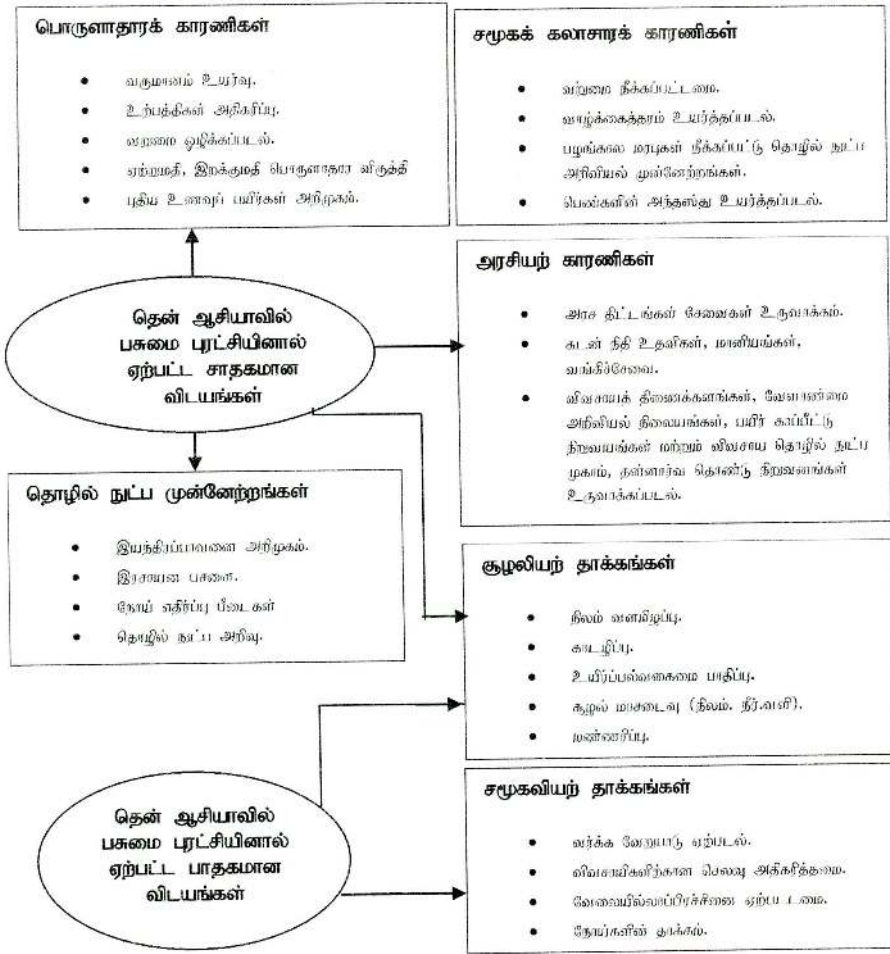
பொருளாதாரக் காரணிகள்

- வருமானம் உயர்வு.
- உற்பத்திகள் அதிகரிப்பு.
- வறுமை ஒழிக்கப்படல்.
- ஏற்றுமதி, இறக்குமதி பொருளாதார விருத்தி
- புதிய உணவுப் பயிர்கள் அறிமுகம்.

சமூகக் கலாசாரக் காரணிகள்

- வறுமை நீக்கப்பட்டமை.
- வாழ்க்கைத்தரம் உயர்த்தப்படல்.
- பழங்கால மரபுகள் நீக்கப்பட்டு தொழில் நுட்ப அறிவியல் முன்னேற்றங்கள்.
- பெண்களின் அந்தஸ்து உயர்த்தப்படல்.

தென் ஆசியாவில் பசுமை புரட்சியினால் ஏற்பட்ட சாதகமான விடயங்கள்

அரசியற் காரணிகள்

- அரச திட்டங்கள் சேவைகள் உருவாக்கம்.
- கடன் நிதி உதவிகள், மானியங்கள், வங்கிச்சேவை.
- விவசாயத் திணைக்களங்கள், வேளாண்மை அறிவியல் நிலையங்கள், பயிர் காப்பீட்டு நிறுவனங்கள் மற்றும் விவசாய தொழில் நுட்ப முகாம், தன்னார்வ தொண்டு நிறுவனங்கள் உருவாக்கப்படல்.

தொழில் நுட்ப முன்னேற்றங்கள்

- இயந்திரப்பாவனை அறிமுகம்.
- இரசாயன பசளை.
- நோய் எதிர்ப்பு பீடைகள்
- தொழில் நுட்ப அறிவு.

சூழலியற் தாக்கங்கள்

- நிலம் வளமிழப்பு.
- காடழிப்பு.
- உயிர்ப்பல்வகைமை பாதிப்பு.
- சூழல் மாசடைவு (நிலம், நீர்,வளி).
- மண்ணரிப்பு.

தென் ஆசியாவில் பசுமை புரட்சியினால் ஏற்பட்ட பாதகமான விடயங்கள்

சமூகவியற் தாக்கங்கள்

- வர்க்க வேறுபாடு ஏற்படல்.
- விவசாயிகளிற்கான செலவு அதிகரித்தமை.
- வேலையில்லாப்பிரச்சினை ஏற்பட்டமை.
- நோய்களின் தாக்கம்.